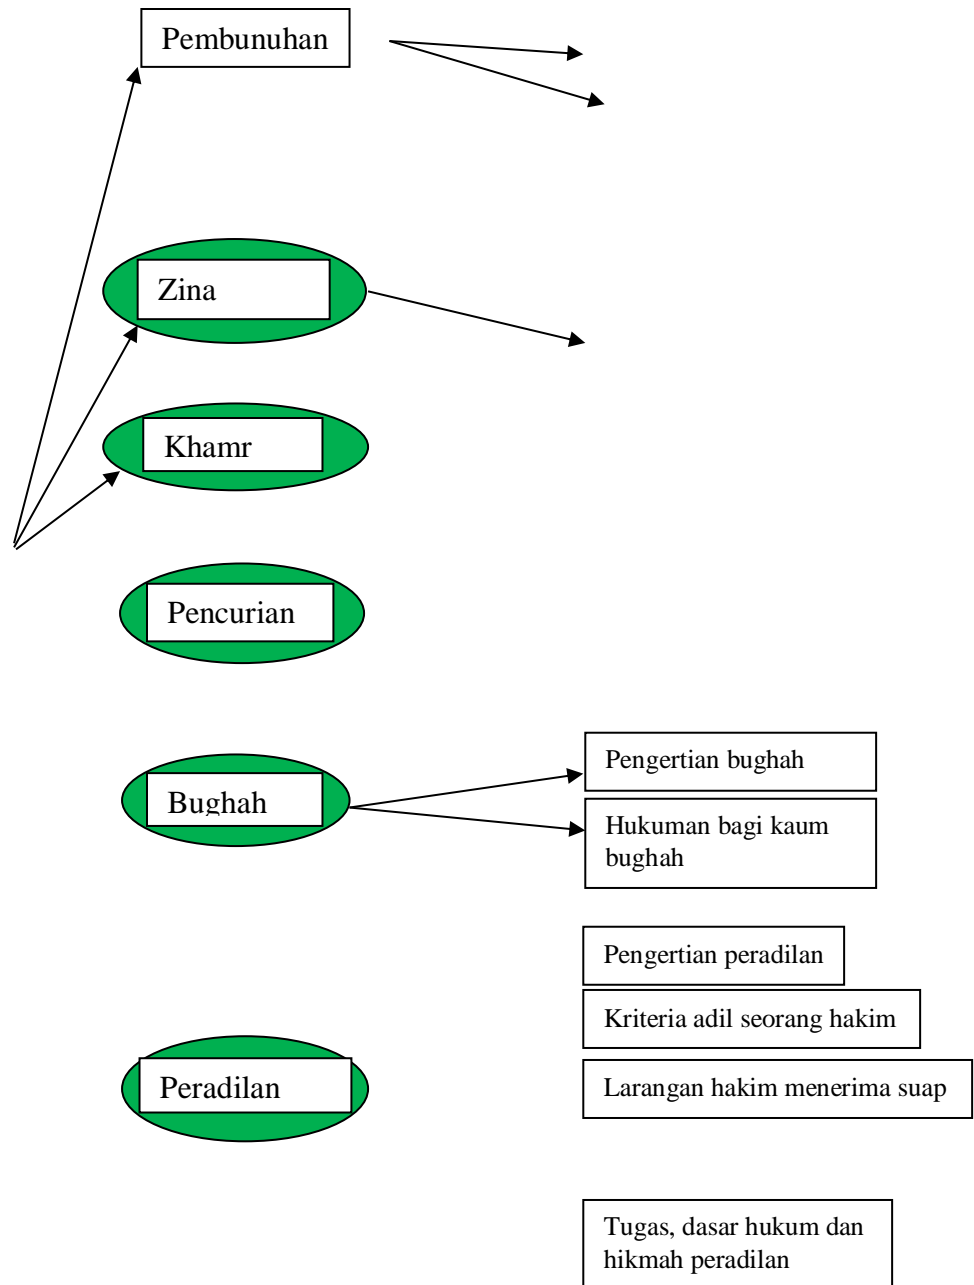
Pembunuhan

Zina

Khamr

Pencurian

Bughah

Pengertian bughah

Hukuman bagi kaum bughah

Pengertian peradilan

Kriteria adil seorang hakim

Peradilan

Larangan hakim menerima suap

Tugas, dasar hukum dan hikmah peradilan